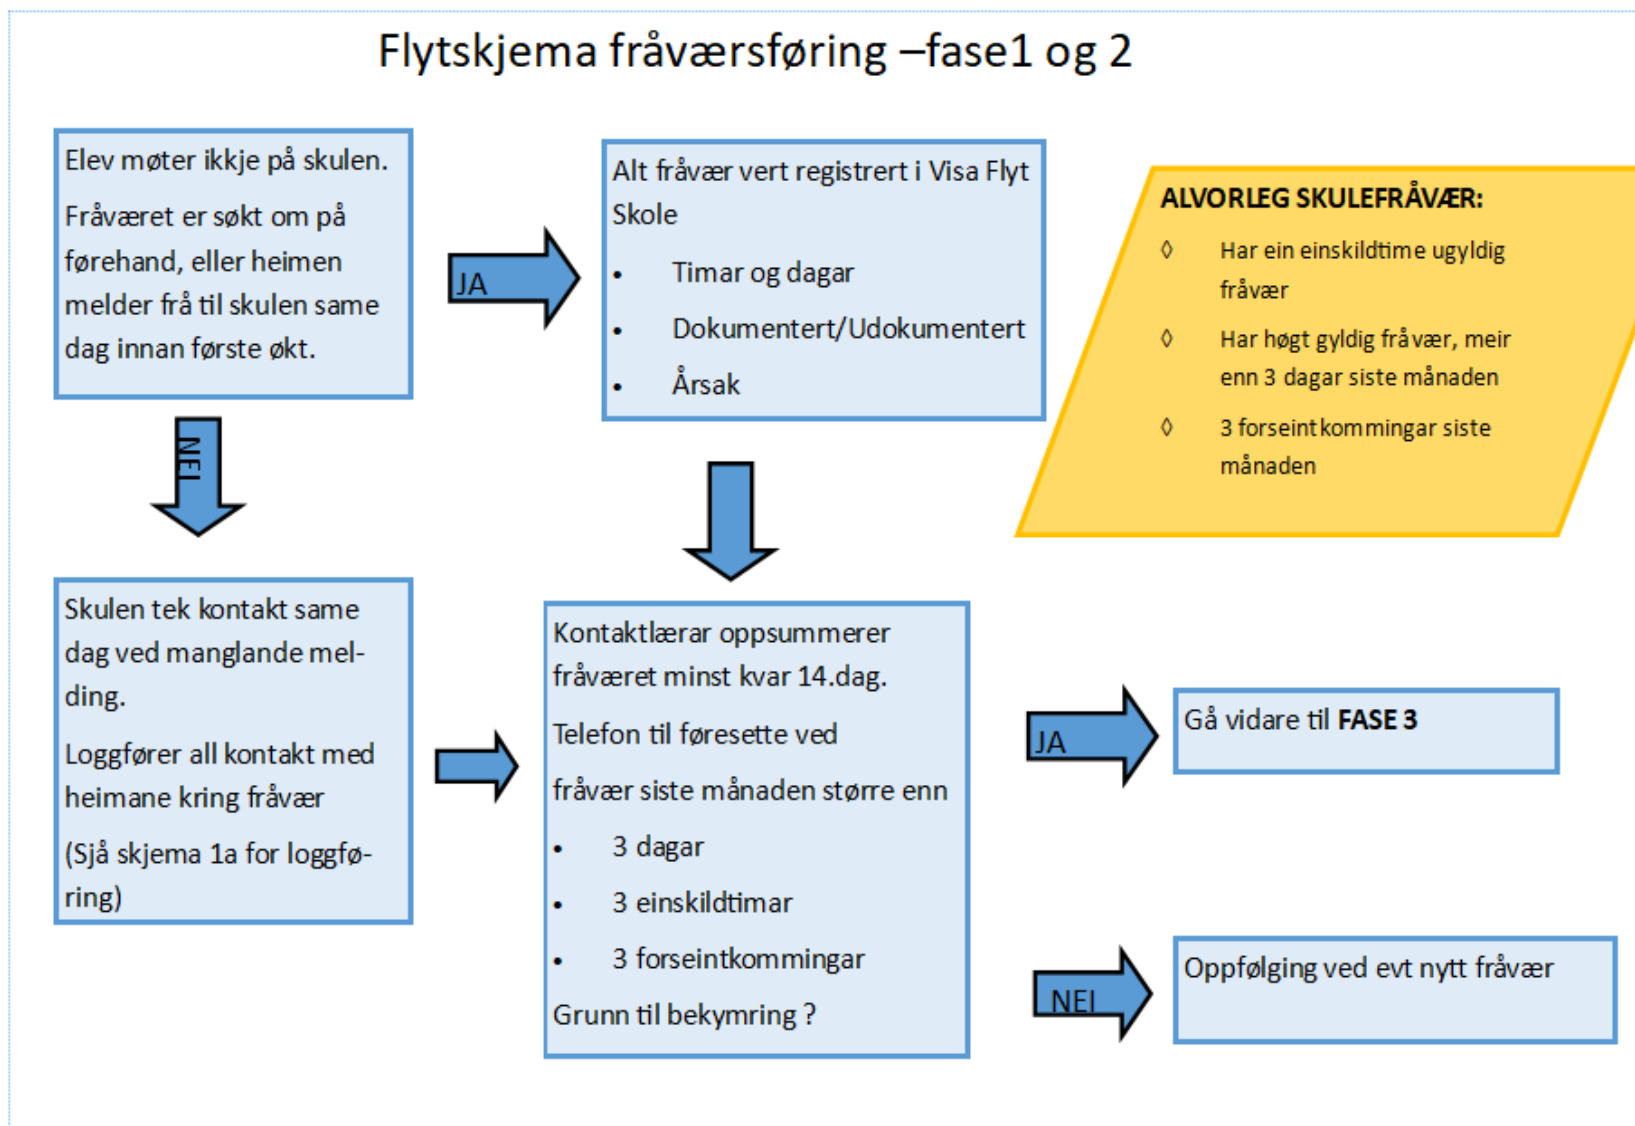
Flytskjema fråværsføring –fase1 og 2

Elev møter ikkje på skulen.

Fråværet er søkt om på førehand, eller heimen melder frå til skulen same dag innan første økt.

JA

Alt fråvær vert registrert i Visa Flyt Skole

- Timar og dagar
- Dokumentert/Udokumentert
- Årsak

ALVORLEG SKULEFRÅVÆR:

◊ Har ein einskildtime ugyldig fråvær

◊ Har høgt gyldig fråvær, meir enn 3 dagar siste månaden

◊ 3 forseintkommingar siste månaden

NEI

Skulen tek kontakt same dag ved manglande melding.

Loggfører all kontakt med heimane kring fråvær

(Sjå skjema 1a for loggføring)

Kontaktlærar oppsummerer fråværet minst kvar 14.dag.

Telefon til føresette ved

fråvær siste månaden større enn

- 3 dagar
- 3 einskildtimar
- 3 forseintkommingar

Grunn til bekymring ?

JA

Gå vidare til **FASE 3**

NEI

Oppfølging ved evt nytt fråvær